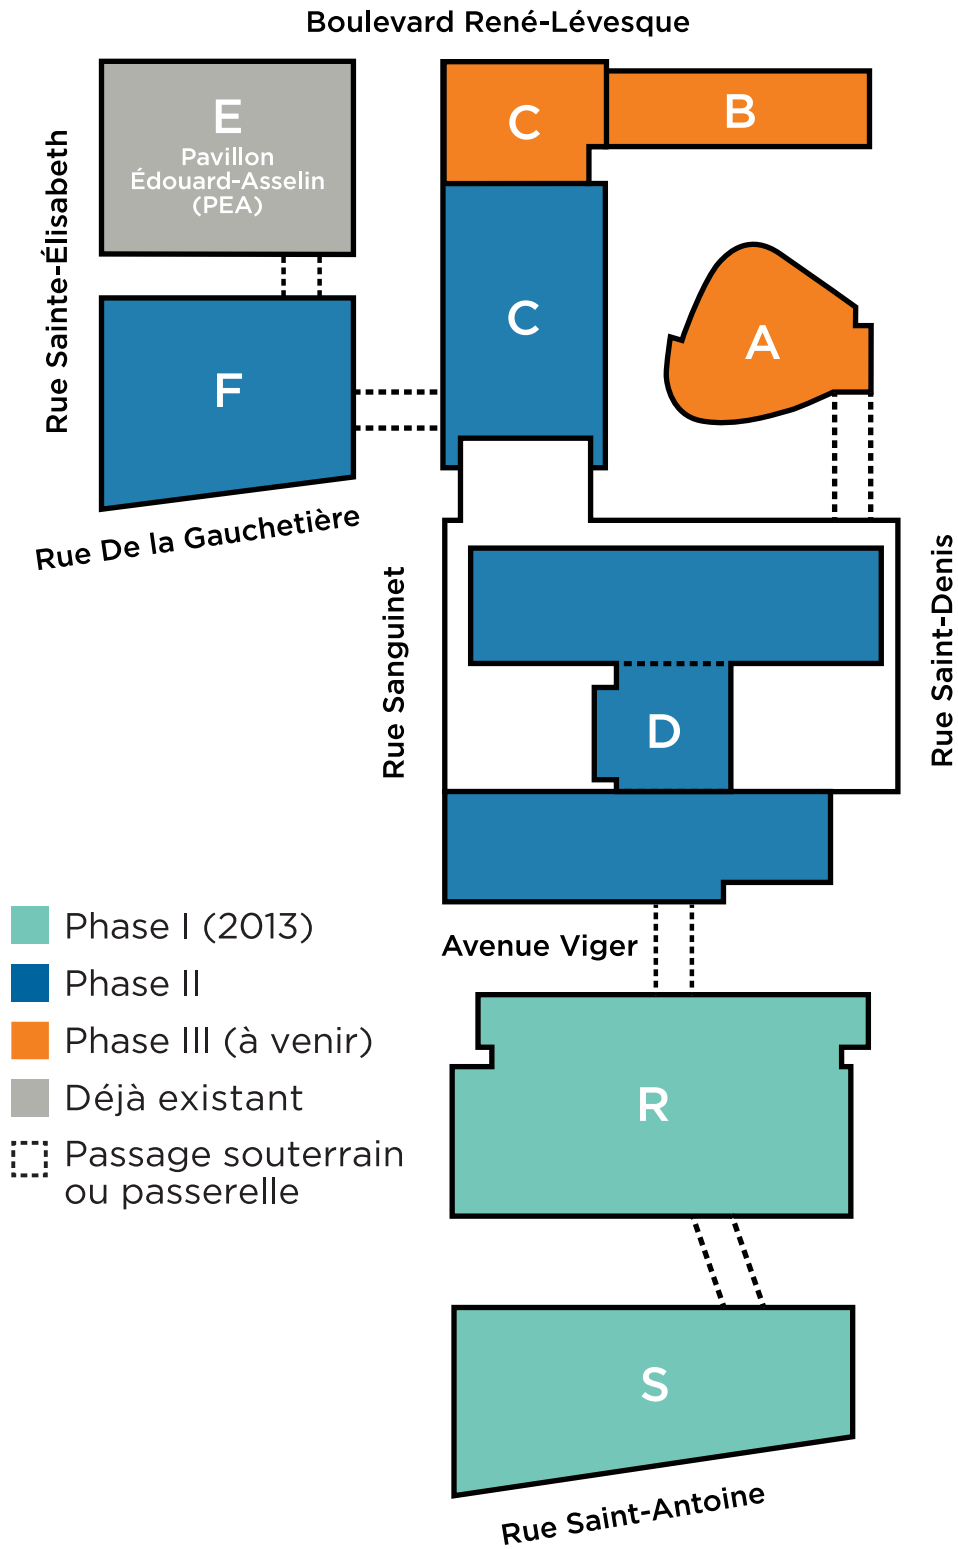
Boulevard René-Lévesque

Rue Sainte-Élisabeth

E
Pavillon
Édouard-Asselin
(PEA)

C

B

C

A

F

Rue De la Gauchetière

Rue Sanguinet

Rue Saint-Denis

D

Avenue Viger

Phase I (2013)
Phase II
Phase III (à venir)
Déjà existant
Passage souterrain ou passerelle

R

S

Rue Saint-Antoine